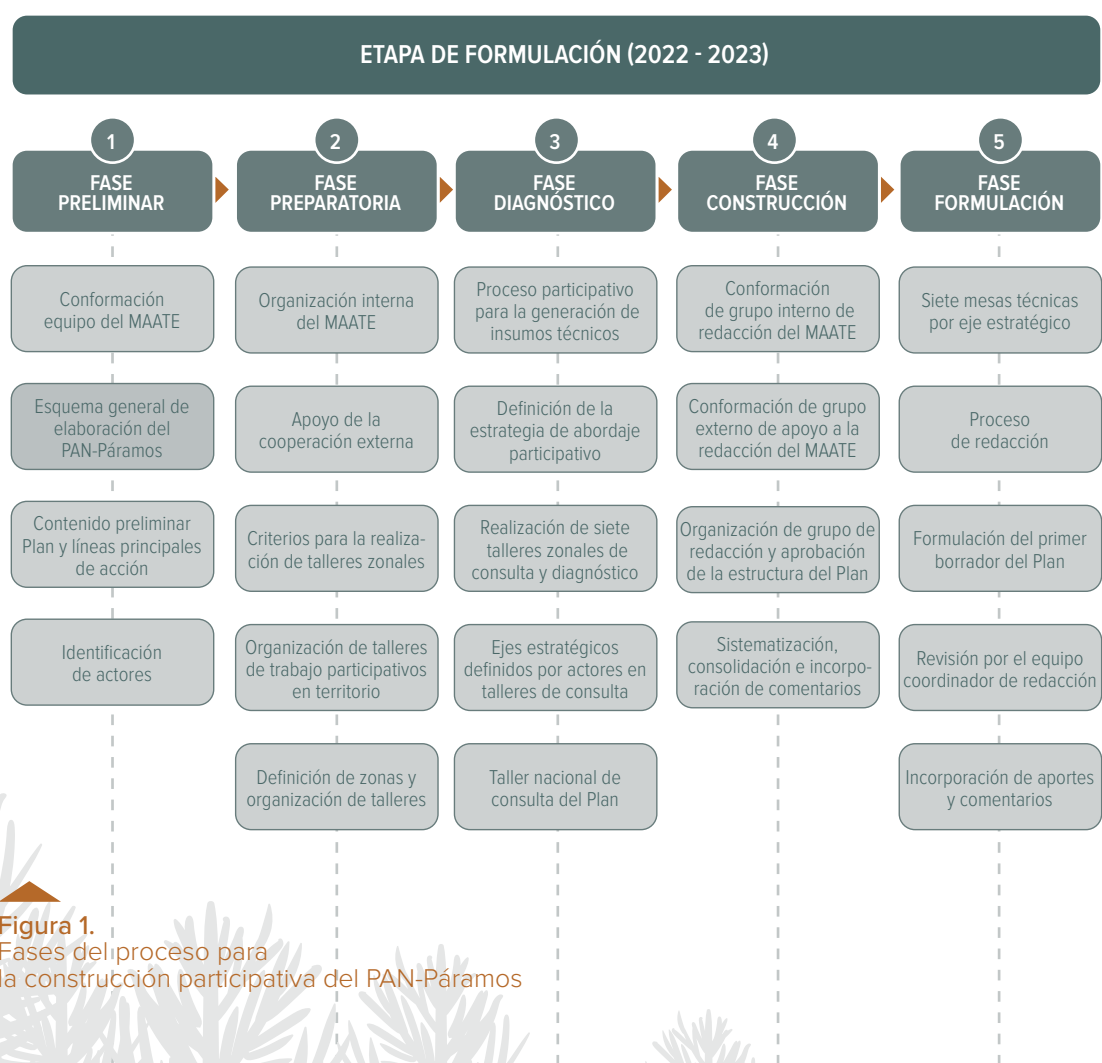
ETAPA DE FORMULACIÓN (2022 - 2023)

1
FASE PRELIMINAR

Conformación equipo del MAATE

Esquema general de elaboración del PAN-Páramos

Contenido preliminar Plan y líneas principales de acción

Identificación de actores

2
FASE PREPARATORIA

Organización interna del MAATE

Apoyo de la cooperación externa

Criterios para la realización de talleres zonales

Organización de talleres de trabajo participativos en territorio

Definición de zonas y organización de talleres

3
FASE DIAGNÓSTICO

Proceso participativo para la generación de insumos técnicos

Definición de la estrategia de abordaje participativo

Realización de siete talleres zonales de consulta y diagnóstico

Ejes estratégicos definidos por actores en talleres de consulta

Taller nacional de consulta del Plan

4
FASE CONSTRUCCIÓN

Conformación de grupo interno de redacción del MAATE

Conformación de grupo externo de apoyo a la redacción del MAATE

Organización de grupo de redacción y aprobación de la estructura del Plan

Sistematización, consolidación e incorporación de comentarios

5
FASE FORMULACIÓN

Siete mesas técnicas por eje estratégico

Proceso de redacción

Formulación del primer borrador del Plan

Revisión por el equipo coordinador de redacción

Incorporación de aportes y comentarios

Figura 1.
Fases del proceso para la construcción participativa del PAN-Páramos